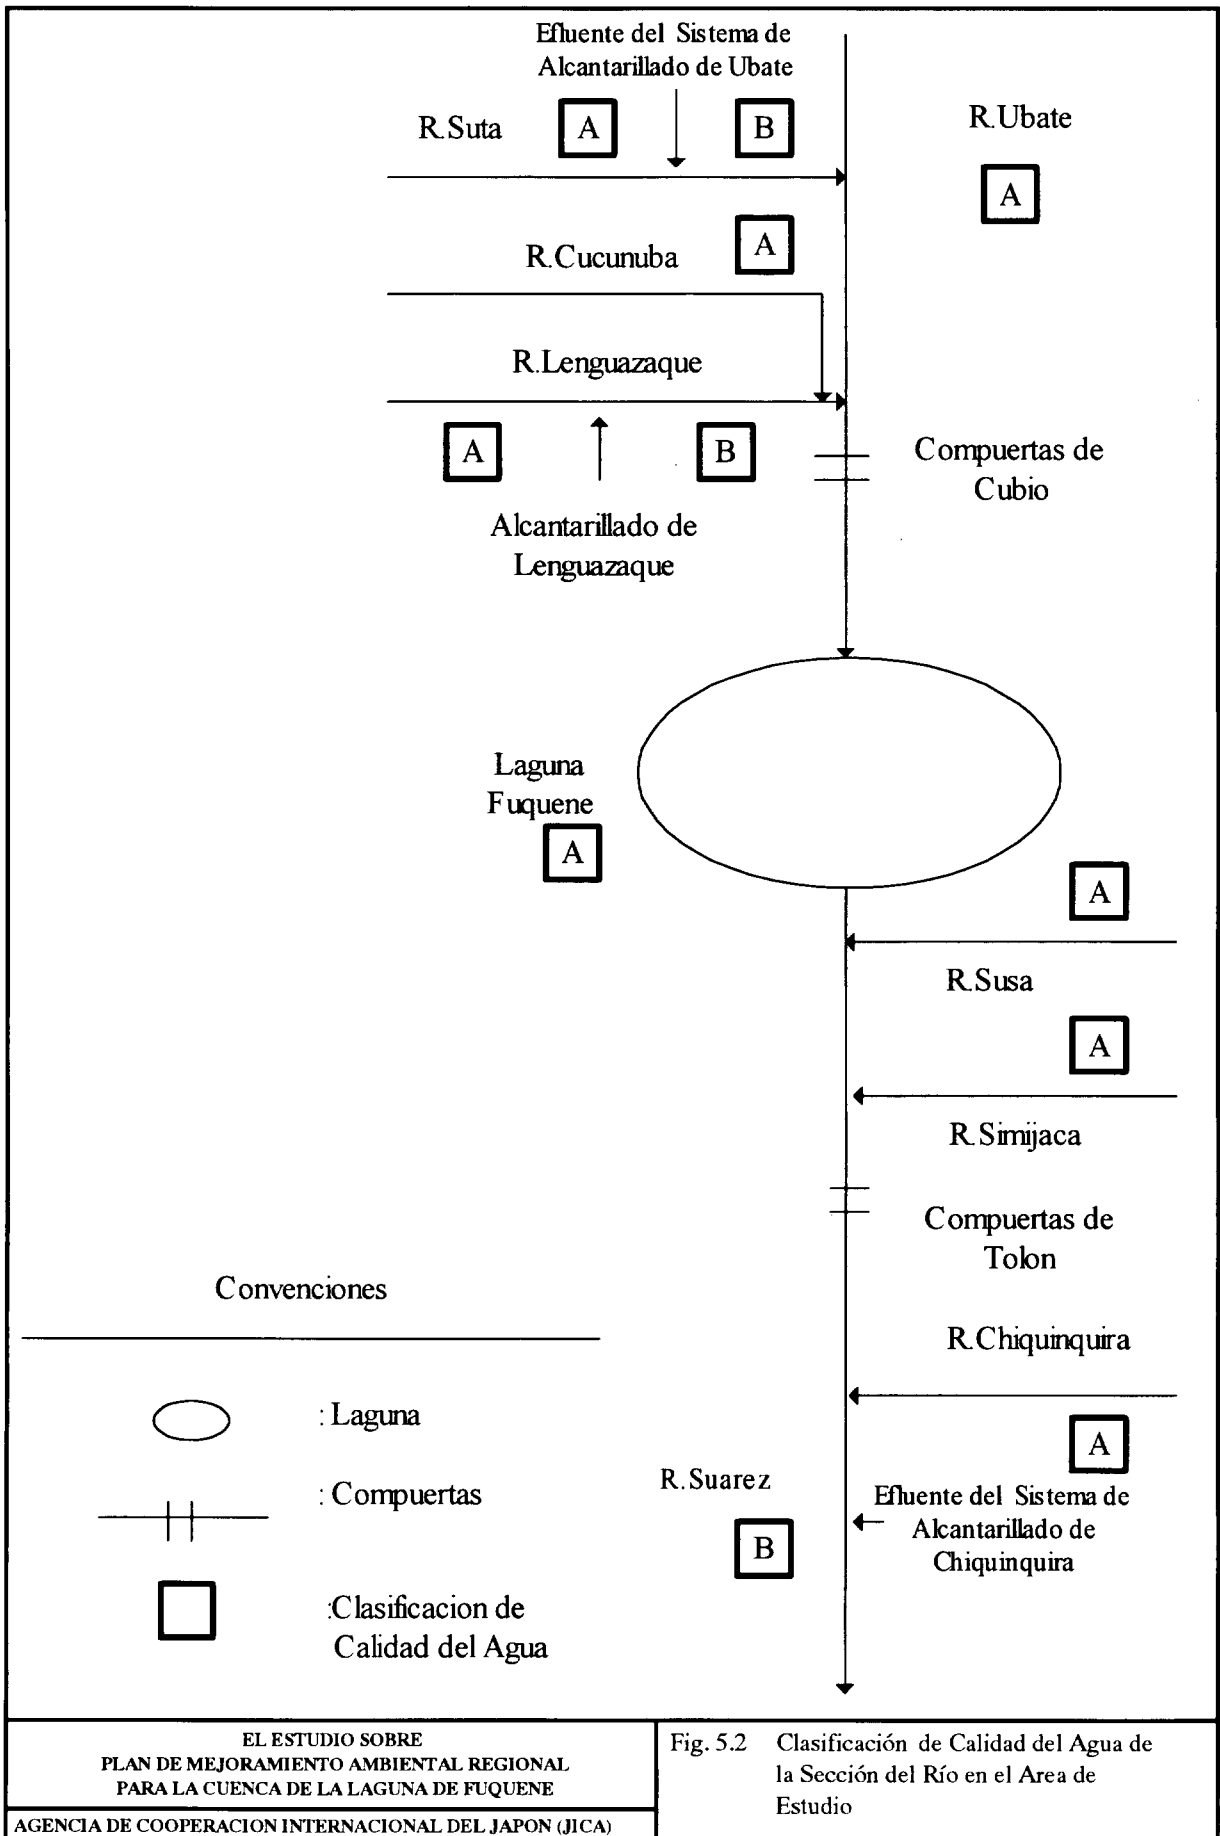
Efluente del Sistema de Alcantarillado de Ubate

R.Suta A B

R.Ubate

A

R.Cucunuba A

R.Lenguazaque

A B

Compuertas de Cubio

Alcantarillado de Lenguazaque

Laguna Fuquene

A

A

R.Susa

A

R.Simijaca

Compuertas de Tolon

Convenciones

R.Chiquinquira

: Laguna

A

: Compuertas

R.Suarez

Efluente del Sistema de Alcantarillado de Chiquinquira

B

:Clasificacion de Calidad del Agua

EL ESTUDIO SOBRE
PLAN DE MEJORAMIENTO AMBIENTAL REGIONAL
PARA LA CUENCA DE LA LAGUNA DE FUQUENE

AGENCIA DE COOPERACION INTERNACIONAL DEL JAPON (JICA)

Fig. 5.2 Clasificación de Calidad del Agua de la Sección del Río en el Area de Estudio